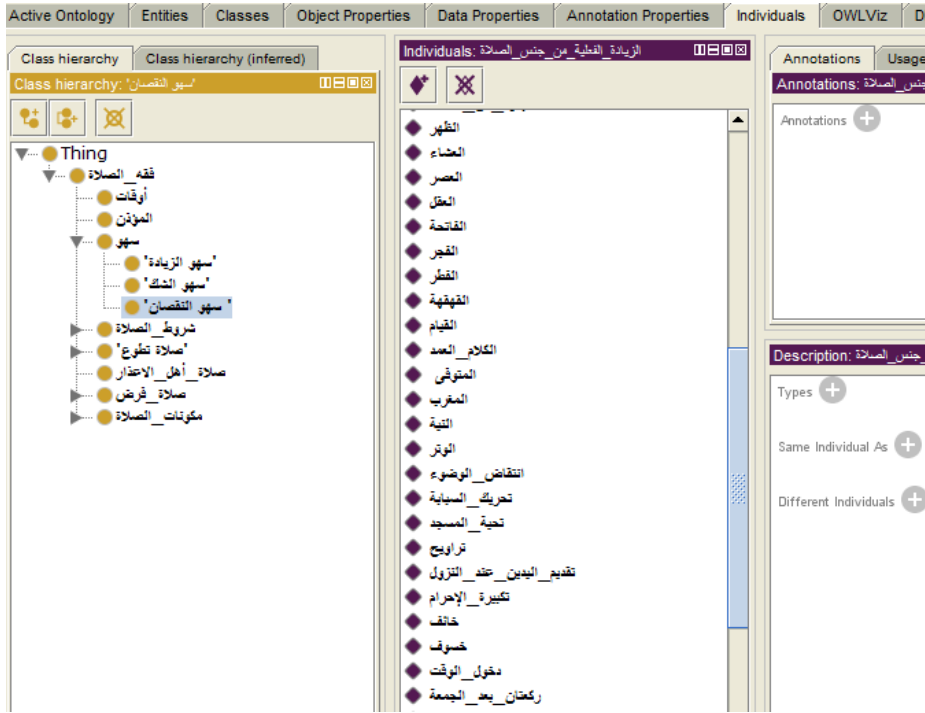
Active Ontology | Entities | Classes | Object Properties | Data Properties | Annotation Properties | Individuals | OWLViz | D

Class hierarchy | Class hierarchy (inferred)

Class hierarchy: 'سهو النقصان'

Thing
فقه_الصلاة
أوقات
المؤذن
سهو
'سهو الزيادة'
'سهو الشك'
'سهو النقصان'
شروط_الصلاة
'صلاة تطوع'
صلاة_أهل_الاعتذار
صلاة_فرض
مكونات_الصلاة

Individuals: الزيادة_الفعلية_من_جنس_الصلاة

الظهر
العشاء
العصر
العقل
الفاتحة
الفجر
الفطر
القهقهة
القيام
الكلام_العمد
المتوفى
المغرب
النية
الوتر
انتقاض_الوضوء
تحريك_السبابة
تحية_المسجد
تراويح
تقديم_اليدين_عند_النزول
تكبيرة_الإحرام
خائف
خسوف
دخول_الوقت
ركعتان_بعد_الجمعة

Annotations | Usage

Annotations: جنس_الصلاة

Annotations

Description: جنس_الصلاة

Types

Same Individual As

Different Individuals